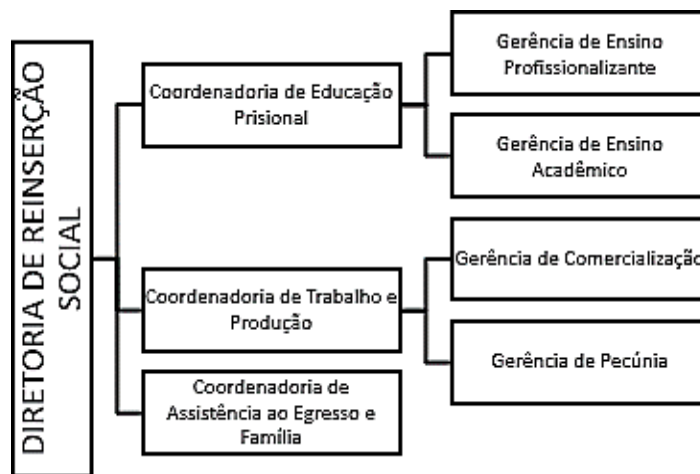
DIRETORIA DE REINSERÇÃO SOCIAL

Coordenadoria de Educação Prisional

Gerência de Ensino Profissionalizante

Gerência de Ensino Acadêmico

Coordenadoria de Trabalho e Produção

Gerência de Comercializaçã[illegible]

Gerência de Pecúnia

Coordenadoria de Assistência ao Egresso e Família